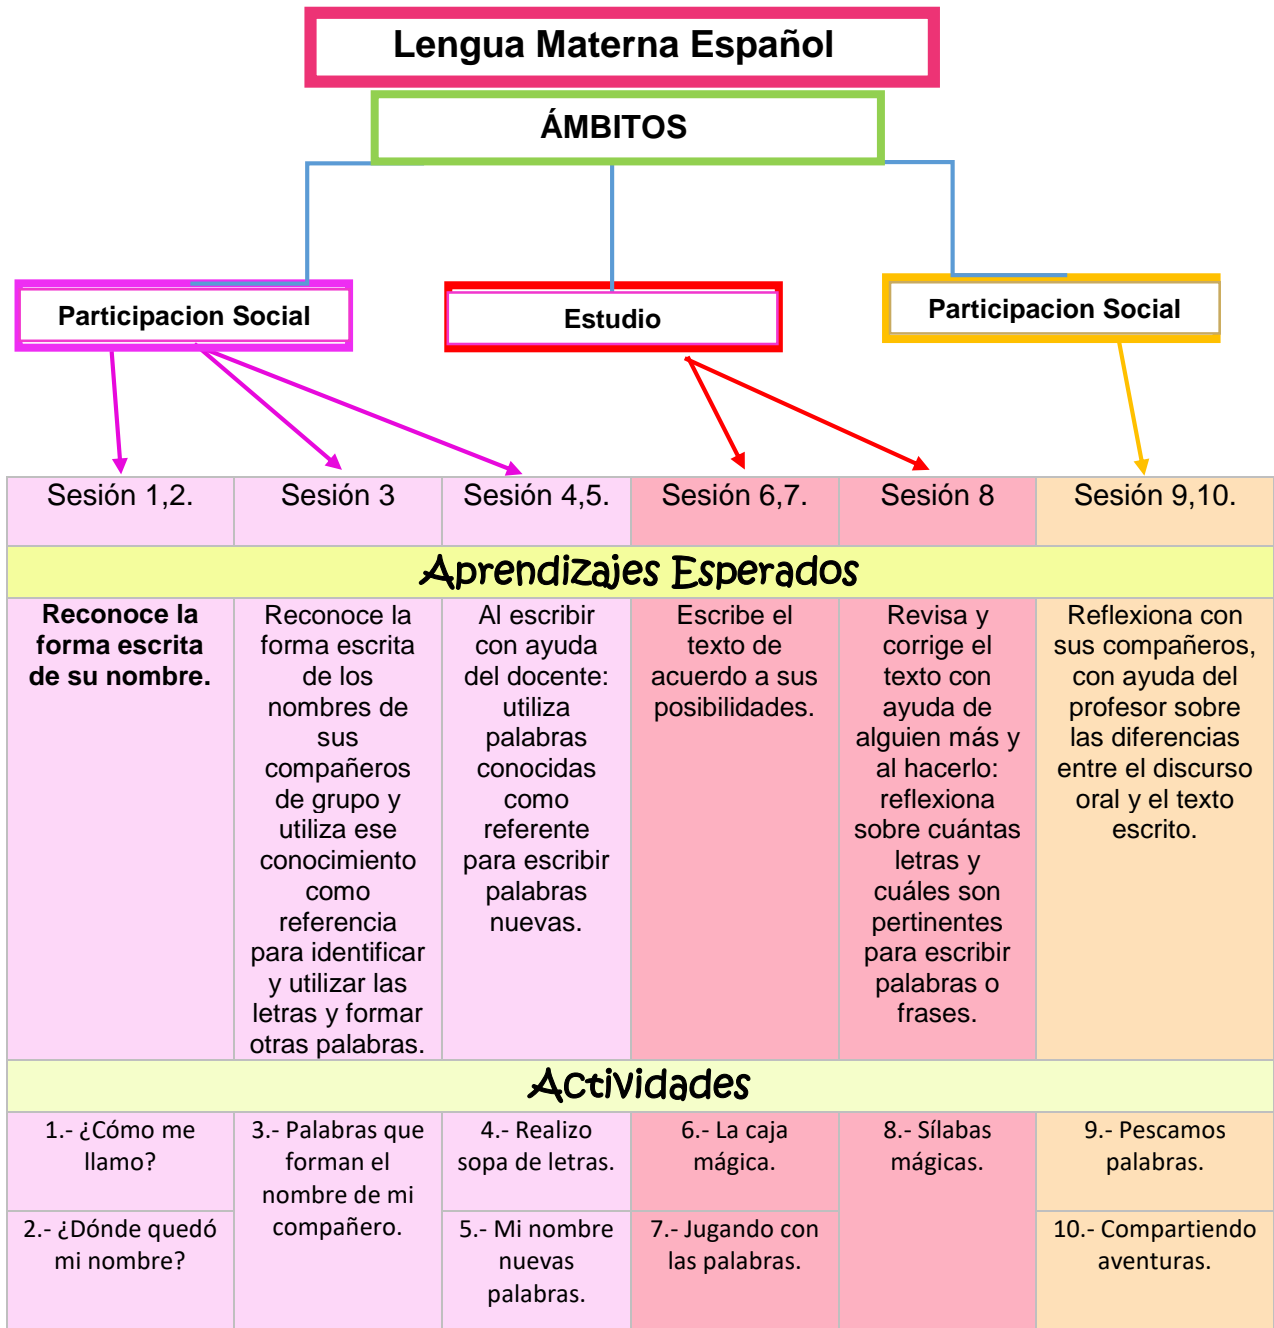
Lengua Materna Español

ÁMBITOS

Participacion Social

Estudio

Participacion Social

| Sesión 1,2. | Sesión 3 | Sesión 4,5. | Sesión 6,7. | Sesión 8 | Sesión 9,10. |
|---|---|---|---|---|---|
| Aprendizajes Esperados | | | | | |
| **Reconoce la forma escrita de su nombre.** | Reconoce la forma escrita de los nombres de sus compañeros de grupo y utiliza ese conocimiento como referencia para identificar y utilizar las letras y formar otras palabras. | Al escribir con ayuda del docente: utiliza palabras conocidas como referente para escribir palabras nuevas. | Escribe el texto de acuerdo a sus posibilidades. | Revisa y corrige el texto con ayuda de alguien más y al hacerlo: reflexiona sobre cuántas letras y cuáles son pertinentes para escribir palabras o frases. | Reflexiona con sus compañeros, con ayuda del profesor sobre las diferencias entre el discurso oral y el texto escrito. |
| Actividades | | | | | |
| 1.- ¿Cómo me llamo? | 3.- Palabras que forman el nombre de mi compañero. | 4.- Realizo sopa de letras. | 6.- La caja mágica. | 8.- Sílabas mágicas. | 9.- Pescamos palabras. |
| 2.- ¿Dónde quedó mi nombre? | | 5.- Mi nombre nuevas palabras. | 7.- Jugando con las palabras. | | 10.- Compartiendo aventuras. |